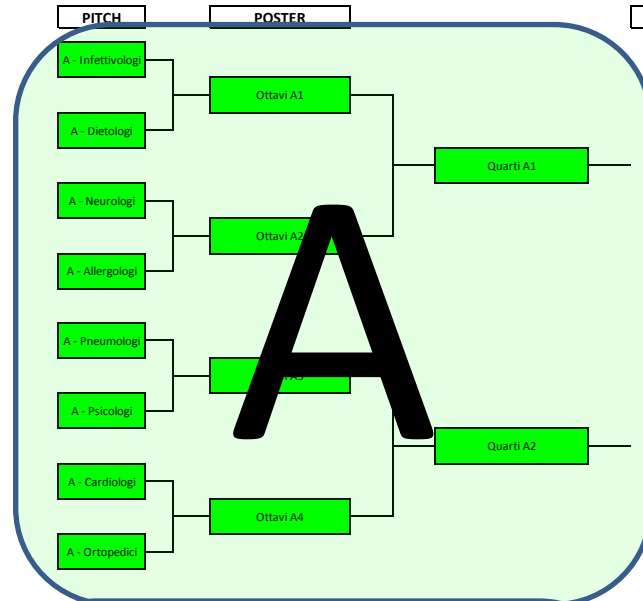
PITCH

POSTER

A - Infettivologi

A - Dietologi

Ottavi A1

Quarti A1

A - Neurologi

A - Allergologi

Ottavi A2

A

A - Pneumologi

A - Psicologi

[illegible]A3

Quarti A2

A - Cardiologi

A - Ortopedici

Ottavi A4